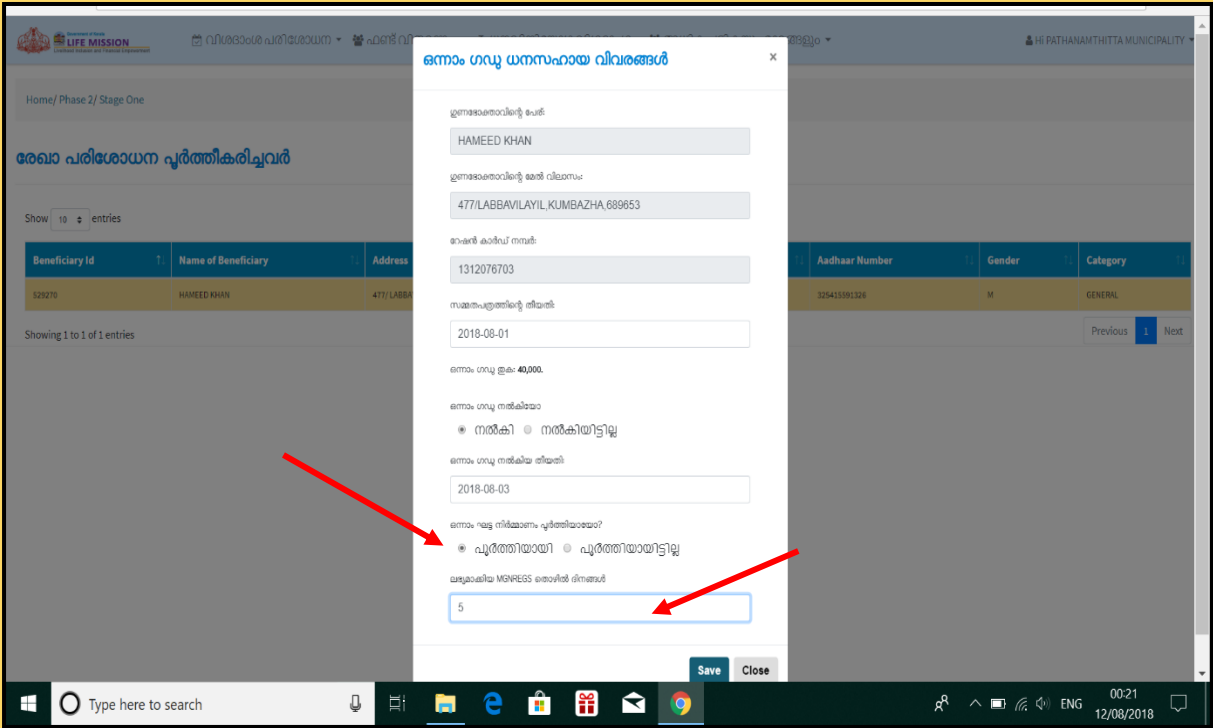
LIFE MISSION

വിശദാംശ പരിശോധന ▾ ഫണ്ട് വി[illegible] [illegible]ങ്ങളും ▾

Hi PATHANAMTHITTA MUNICIPALITY ▾

Home/ Phase 2/ Stage One

രേഖാ പരിശോധന പൂർത്തീകരിച്ചവർ

Show 10 entries

| Beneficiary Id | Name of Beneficiary | Address | Aadhaar Number | Gender | Category |
|---|---|---|---|---|---|
| 529270 | HAMEED KHAN | 477/LABBA | 325415591326 | M | GENERAL |

Showing 1 to 1 of 1 entries

Previous 1 Next

ഒന്നാം ഗഡു ധനസഹായ വിവരങ്ങൾ ×

ഗുണഭോക്താവിന്റെ പേര്

HAMEED KHAN

ഗുണഭോക്താവിന്റെ മേൽ വിലാസം

477/LABBAVILAYIL,KUMBAZHA,689653

റേഷൻ കാർഡ് നമ്പർ

1312076703

സമ്മതപത്രത്തിന്റെ തീയതി

2018-08-01

ഒന്നാം ഗഡു തുക: 40,000.

ഒന്നാം ഗഡു നൽകിയോ

നൽകി നൽകിയിട്ടില്ല

ഒന്നാം ഗഡു നൽകിയ തീയതി

2018-08-03

ഒന്നാം ഘട്ട നിർമ്മാണം പൂർത്തിയായോ?

പൂർത്തിയായി പൂർത്തിയായിട്ടില്ല

ലഭ്യമാക്കിയ MGNREGS തൊഴിൽ ദിനങ്ങൾ

5

Save Close

Type here to search

ENG 00:21 12/08/2018